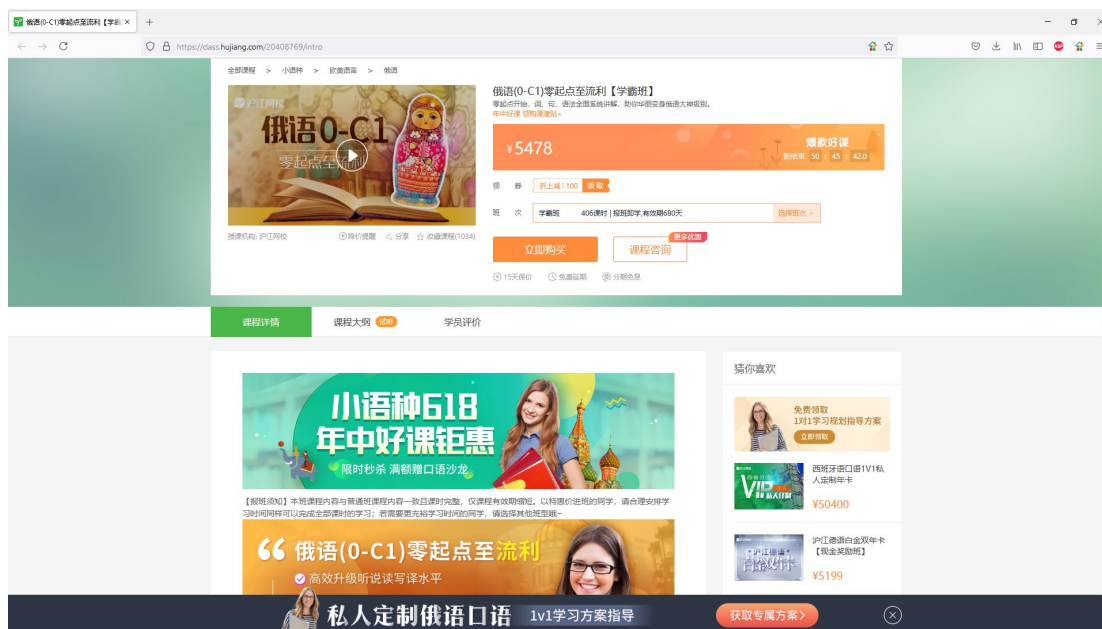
俄语(0-C1)零起点至流利【学霸 ×

https://class.hujiang.com/20408769/intro

全部课程 > 小语种 > 欧美语言 > 俄语

沪江网校

俄语0-C1

零起点至流利

俄语(0-C1)零起点至流利【学霸班】

零起点开始，词、句、语法全面系统讲解，助你华丽变身俄语大神级别。

年中好课 领购课津贴»

¥5478

爆款好课

距结束 50 45 42.0

领 券 折上减100 领取

班 次 学霸班 406课时 | 报班即学,有效期680天 选择班次

授课机构: 沪江网校

降价提醒 分享 收藏课程(1034)

立即购买

课程咨询 更多优惠

15天保价 免费延期 分期免息

课程详情

课程大纲 试听

学员评价

小语种618

年中好课钜惠

限时秒杀 满额赠口语沙龙

【报班须知】本班课程内容与普通班课程内容一致且课时完整，仅课程有效期缩短，以特惠价进班的同学，请合理安排学习时间同样可以完成全部课时的学习；若需要更充裕学习时间的同学，请选择其他班型哦~

俄语(0-C1)零起点至流利

高效升级听说读写译水平

猜你喜欢

免费领取

1对1学习规划指导方案

立即领取

西班牙语口语1V1私人定制年卡

¥50400

沪江德语白金双年卡【现金奖励班】

¥5199

私人定制俄语口语 1v1学习方案指导 获取专属方案